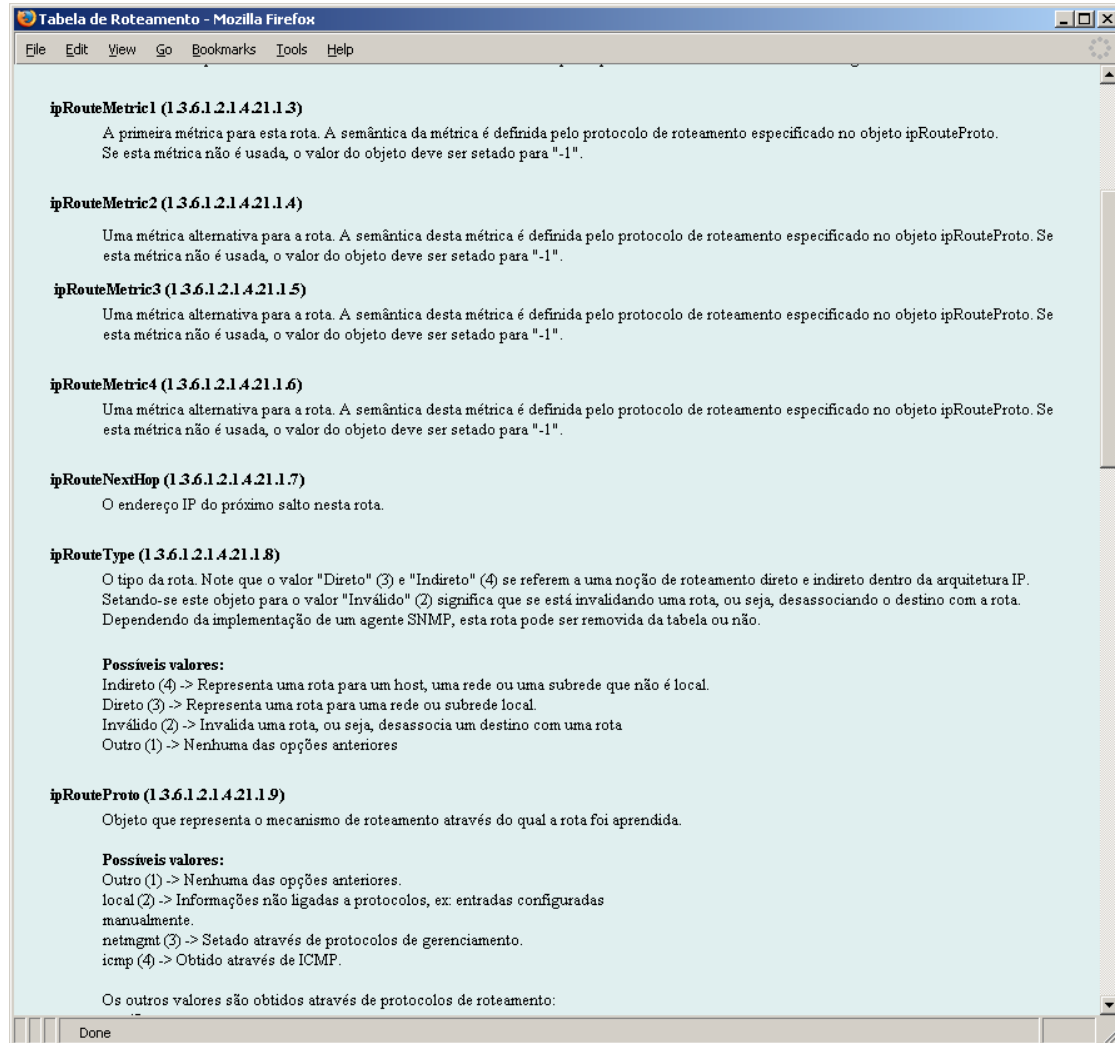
Tabela de Roteamento - Mozilla Firefox

File Edit View Go Bookmarks Tools Help

ipRouteMetric1 (1.3.6.1.2.1.4.21.1.3)

A primeira métrica para esta rota. A semântica da métrica é definida pelo protocolo de roteamento especificado no objeto ipRouteProto. Se esta métrica não é usada, o valor do objeto deve ser setado para "-1".

ipRouteMetric2 (1.3.6.1.2.1.4.21.1.4)

Uma métrica alternativa para a rota. A semântica desta métrica é definida pelo protocolo de roteamento especificado no objeto ipRouteProto. Se esta métrica não é usada, o valor do objeto deve ser setado para "-1".

ipRouteMetric3 (1.3.6.1.2.1.4.21.1.5)

Uma métrica alternativa para a rota. A semântica desta métrica é definida pelo protocolo de roteamento especificado no objeto ipRouteProto. Se esta métrica não é usada, o valor do objeto deve ser setado para "-1".

ipRouteMetric4 (1.3.6.1.2.1.4.21.1.6)

Uma métrica alternativa para a rota. A semântica desta métrica é definida pelo protocolo de roteamento especificado no objeto ipRouteProto. Se esta métrica não é usada, o valor do objeto deve ser setado para "-1".

ipRouteNextHop (1.3.6.1.2.1.4.21.1.7)

O endereço IP do próximo salto nesta rota.

ipRouteType (1.3.6.1.2.1.4.21.1.8)

O tipo da rota. Note que o valor "Direto" (3) e "Indireto" (4) se referem a uma noção de roteamento direto e indireto dentro da arquitetura IP. Setando-se este objeto para o valor "Inválido" (2) significa que se está invalidando uma rota, ou seja, desassociando o destino com a rota. Dependendo da implementação de um agente SNMP, esta rota pode ser removida da tabela ou não.

Possíveis valores:
Indireto (4) -> Representa uma rota para um host, uma rede ou uma subrede que não é local.
Direto (3) -> Representa uma rota para uma rede ou subrede local.
Inválido (2) -> Invalida uma rota, ou seja, desassocia um destino com uma rota
Outro (1) -> Nenhuma das opções anteriores

ipRouteProto (1.3.6.1.2.1.4.21.1.9)

Objeto que representa o mecanismo de roteamento através do qual a rota foi aprendida.

Possíveis valores:
Outro (1) -> Nenhuma das opções anteriores.
local (2) -> Informações não ligadas a protocolos, ex: entradas configuradas manualmente.
netmgmt (3) -> Setado através de protocolos de gerenciamento.
icmp (4) -> Obtido através de ICMP.

Os outros valores são obtidos através de protocolos de roteamento:

Done